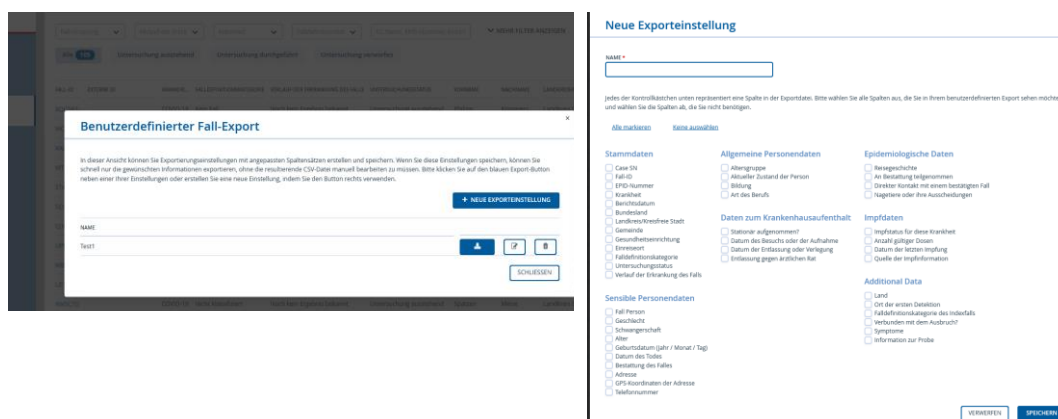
Benutzerdefinierter Fall-Export

In dieser Ansicht können Sie Exportierungseinstellungen mit angepassten Spaltensätzen erstellen und speichern. Wenn Sie diese Einstellungen speichern, können Sie schnell nur die gewünschten Informationen exportieren, ohne die resultierende CSV-Datei manuell bearbeiten zu müssen. Bitte klicken Sie auf den blauen Export-Button neben einer Ihrer Einstellungen oder erstellen Sie eine neue Einstellung, indem Sie den Button rechts verwenden.

+ NEUE EXPORTEINSTELLUNG

NAME

Test1

SCHLIESSEN

Neue Exporteinstellung

NAME *

Jedes der Kontrollkästchen unten repräsentiert eine Spalte in der Exportdatei. Bitte wählen Sie alle Spalten aus, die Sie in Ihrem benutzerdefinierten Export sehen möchten, und wählen Sie die Spalten ab, die Sie nicht benötigen.

Alle markieren Keine auswählen

Stammdaten
Case SN
Fall-ID
EPID-Nummer
Krankheit
Berichtsdatum
Bundesland
Landkreis/Kreisfreie Stadt
Gemeinde
Gesundheitseinrichtung
Einreiseort
Falldefinitionskategorie
Untersuchungsstatus
Verlauf der Erkrankung des Falls

Sensible Personendaten
Fall Person
Geschlecht
Schwangerschaft
Alter
Geburtsdatum (Jahr / Monat / Tag)
Datum des Todes
Bestattung des Falles
Adresse
GPS-Koordinaten der Adresse
Telefonnummer

Allgemeine Personendaten
Altersgruppe
Aktueller Zustand der Person
Bildung
Art des Berufs

Daten zum Krankenhausaufenthalt
Stationär aufgenommen?
Datum des Besuchs oder der Aufnahme
Datum der Entlassung oder Verlegung
Entlassung gegen ärztlichen Rat

Epidemiologische Daten
Reisegeschichte
An Bestattung teilgenommen
Direkter Kontakt mit einem bestätigten Fall
Nagetiere oder ihre Ausscheidungen

Impfdaten
Impfstatus für diese Krankheit
Anzahl gültiger Dosen
Datum der letzten Impfung
Quelle der Impfinformation

Additional Data
Land
Ort der ersten Detektion
Falldefinitionskategorie des Indexfalls
Verbunden mit dem Ausbruch?
Symptome
Information zur Probe

VERWERFEN SPEICHERN